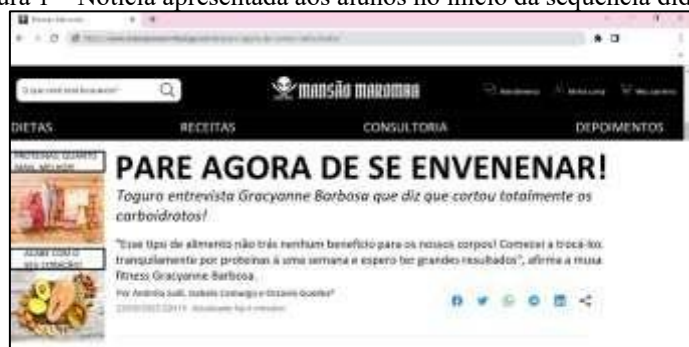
ura 1 – Notícia apresentada aos alunos no início da sequência did

O que você está buscando?

MANSÃO MAROMBA

DIETAS RECEITAS CONSULTORIA DEPOIMENTOS

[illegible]

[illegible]

PARE AGORA DE SE ENVENENAR!

Toguro entrevista Gracyanne Barbosa que diz que cortou totalmente os carboidratos!

"Esse tipo de alimento não trás nenhum benefício para os nossos corpos! Comecei a troca-los tranquilamente por proteínas a uma semana e espero ter grandes resultados", afirma a musa fitness Gracyanne Barbosa.

Por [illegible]

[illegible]